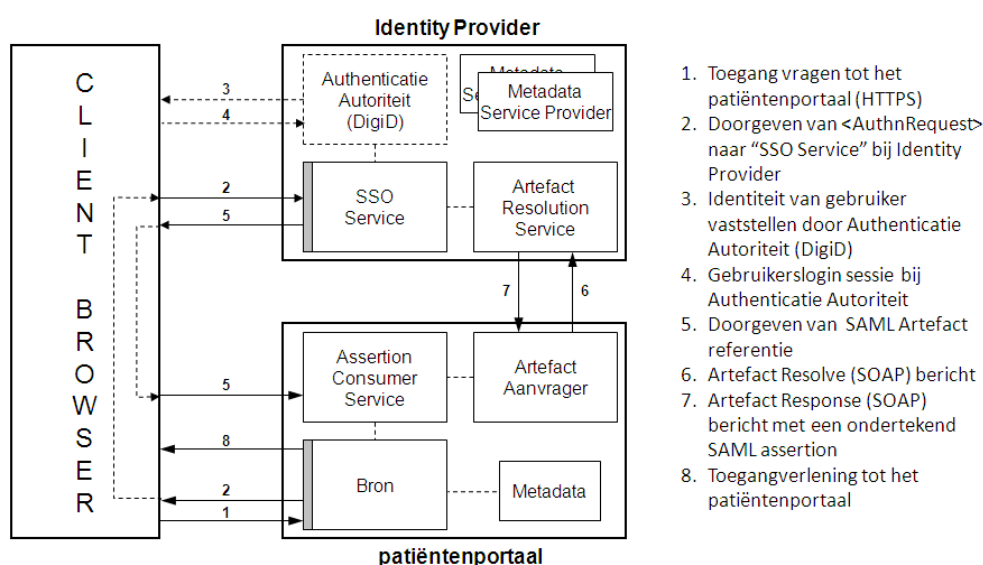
Identity Provider

CLIENT BROWSER

Authenticatie Autoriteit (DigiD)

Metadata Se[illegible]

Metadata Service Provider

3

4

2

5

SSO Service

Artefact Resolution Service

7

6

5

Assertion Consumer Service

Artefact Aanvrager

8

Bron

Metadata

2

1

patiëntenportaal

1. Toegang vragen tot het patiëntenportaal (HTTPS)
2. Doorgeven van <AuthnRequest> naar “SSO Service” bij Identity Provider
3. Identiteit van gebruiker vaststellen door Authenticatie Autoriteit (DigiD)
4. Gebruikerslogin sessie bij Authenticatie Autoriteit
5. Doorgeven van SAML Artefact referentie
6. Artefact Resolve (SOAP) bericht
7. Artefact Response (SOAP) bericht met een ondertekend SAML assertion
8. Toegangverlening tot het patiëntenportaal